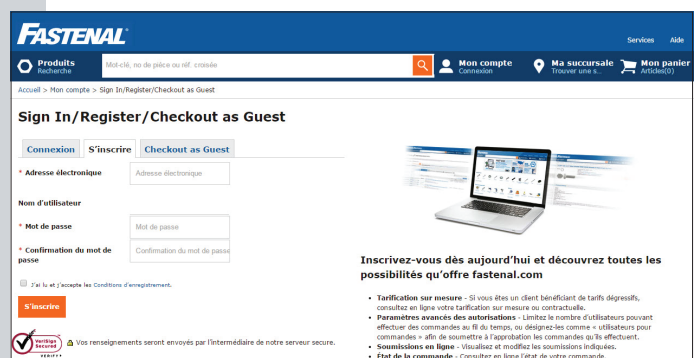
FASTENAL

Services Aide

Produits
Recherche

Mot-clé, no de pièce ou réf. croisée

Mon compte
Connexion

Ma succursale
Trouver une s...

Mon panier
Articles(0)

Accueil > Mon compte > Sign In/Register/Checkout as Guest

Sign In/Register/Checkout as Guest

Connexion | S'inscrire | Checkout as Guest

* Adresse électronique
Adresse électronique

Nom d'utilisateur

* Mot de passe
Mot de passe

* Confirmation du mot de passe
Confirmation du mot de passe

J'ai lu et j'accepte les Conditions d'enregistrement.

S'inscrire

VeriSign Secured VERIFY

Vos renseignements seront envoyés par l'intermédiaire de notre serveur secure.

Inscrivez-vous dès aujourd'hui et découvrez toutes les possibilités qu'offre fastenal.com

- **Tarification sur mesure** - Si vous êtes un client bénéficiant de tarifs dégressifs, consultez en ligne votre tarification sur mesure ou contractuelle.
- **Paramètres avancés des autorisations** - Limitez le nombre d'utilisateurs pouvant effectuer des commandes au fil du temps, ou désignez-les comme « utilisateurs pour commandes » afin de soumettre à l'approbation les commandes qu'ils effectuent.
- **Soumissions en ligne** - Visualisez et modifiez les soumissions indiquées.
- **État de la commande** - Consultez en ligne l'état de votre commande.